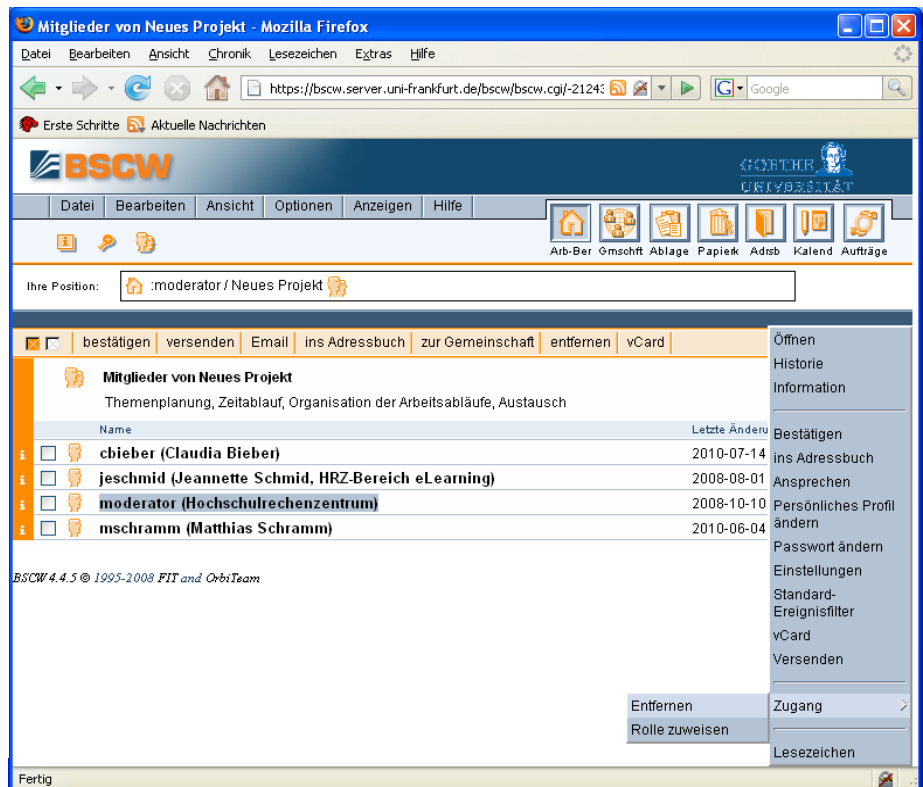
Mitglieder von Neues Projekt - Mozilla Firefox

Datei Bearbeiten Ansicht Chronik Lesezeichen Extras Hilfe

https://bscw.server.uni-frankfurt.de/bscw/bscw.cgi/-2124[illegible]

Google

Erste Schritte Aktuelle Nachrichten

BSCW

GOETHE UNIVERSITÄT

Datei Bearbeiten Ansicht Optionen Anzeigen Hilfe

Arb-Ber Gmschft Ablage Papierk Adrsb Kalend Aufträge

Ihre Position: :moderator / Neues Projekt

bestätigen versenden Email ins Adressbuch zur Gemeinschaft entfernen vCard

Mitglieder von Neues Projekt

Themenplanung, Zeitablauf, Organisation der Arbeitsabläufe, Austausch

| Name | Letzte Änderu |
|---|---|
| cbieber (Claudia Bieber) | 2010-07-14 |
| jeschmid (Jeannette Schmid, HRZ-Bereich eLearning) | 2008-08-01 |
| moderator (Hochschulrechenzentrum) | 2008-10-10 |
| mschramm (Matthias Schramm) | 2010-06-04 |

BSCW 4.4.5 © 1995-2008 FIT and OrbiTeam

Öffnen
Historie
Information
Bestätigen
ins Adressbuch
Ansprechen
Persönliches Profil ändern
Passwort ändern
Einstellungen
Standard-Ereignisfilter
vCard
Versenden
Zugang
Lesezeichen

Entfernen
Rolle zuweisen

Fertig